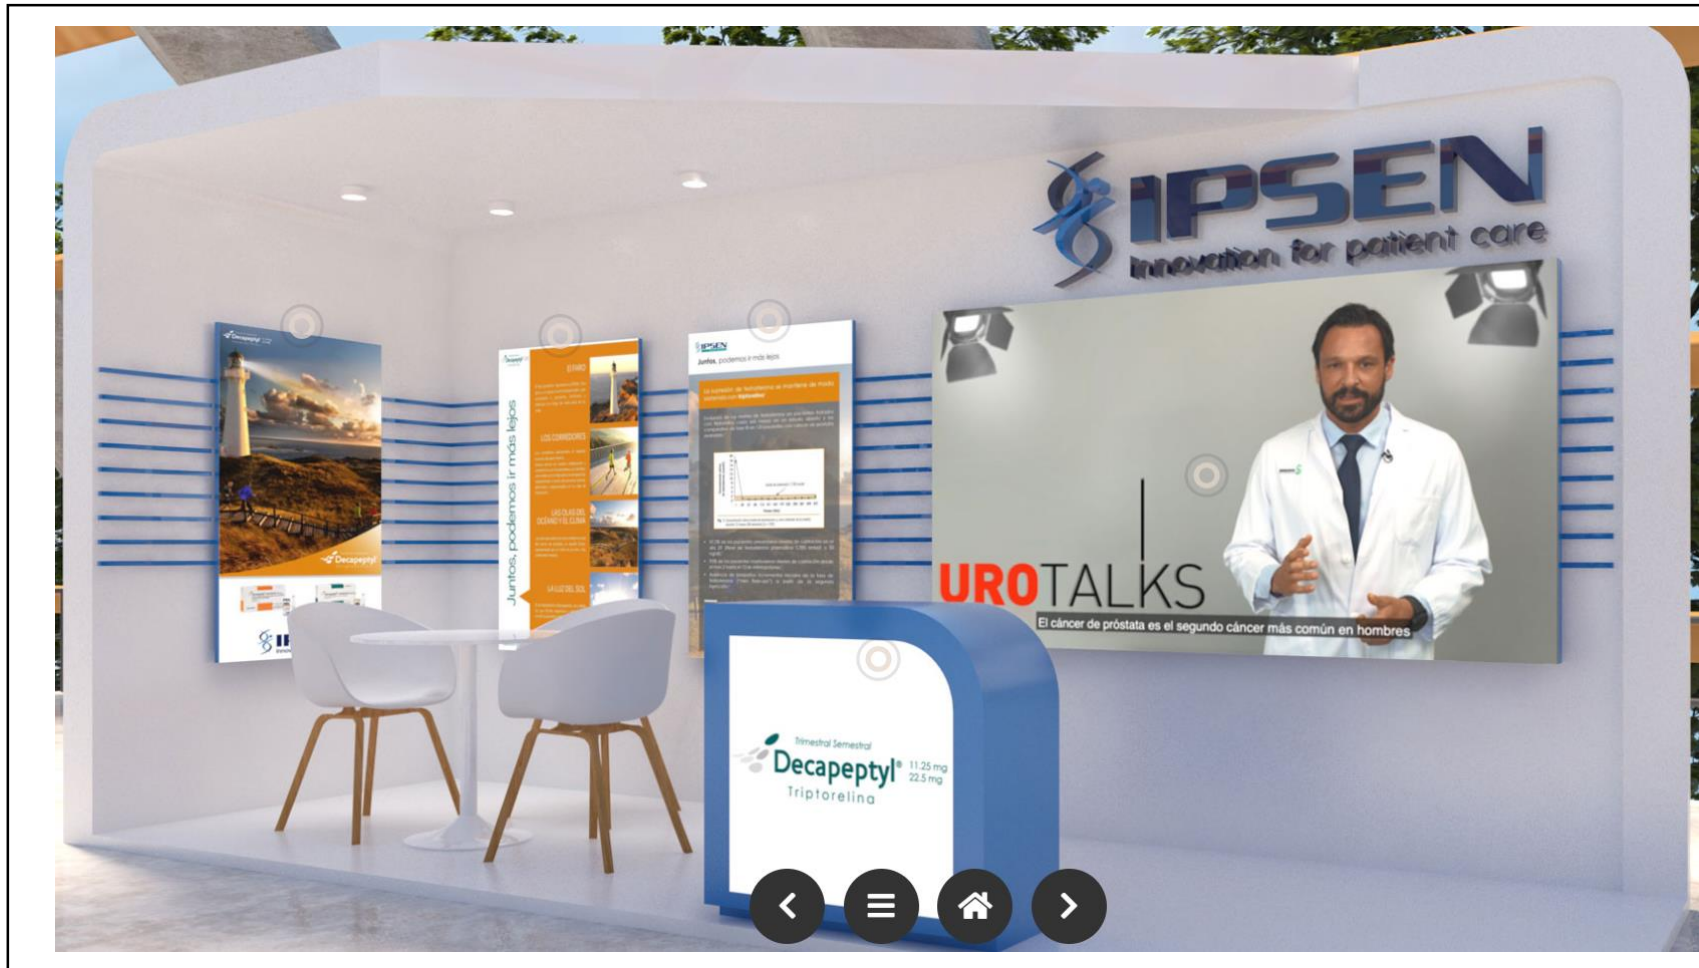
IPSEN
Innovation for patient care

Decapeptyl

Decapeptyl

IPSEN

Juntos, podemos ir más lejos

EL FARO

LOS CORREDORES

LAS OLAS DEL OCÉANO Y EL CLIMA

LA LUZ DEL SOL

IPSEN
Juntos, podemos ir más lejos

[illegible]

UROTALKS
El cáncer de próstata es el segundo cáncer más común en hombres

Trimestral Semestral
Decapeptyl® 11.25 mg 22.5 mg
Triptorelina